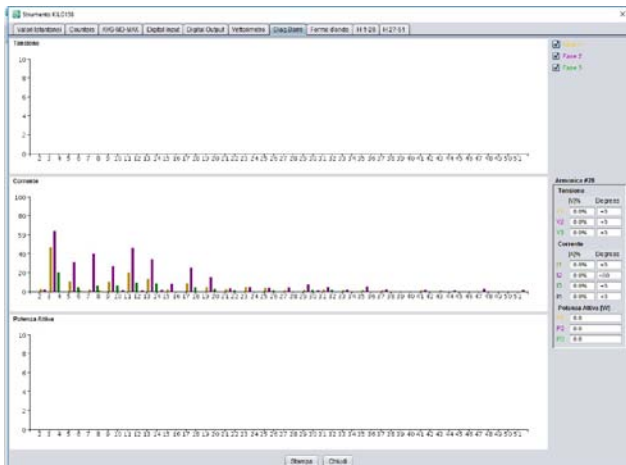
Strumento KILO158

Variabili istantanee | Contatori | AVG-MD-MAX | Digital input | Digital Output | Vettorimetro | Diag Barre | Forme d'onda | H 1-26 | H 27-51

Tensione

10
8
6
4
2
0

2 3 4 5 6 7 8 9 10 11 12 13 14 15 16 17 18 19 20 21 22 23 24 25 26 27 28 29 30 31 32 33 34 35 36 37 38 39 40 41 42 43 44 45 46 47 48 49 50 51

Fase 1
Fase 2
Fase 3

Corrente

100
80
60
40
20
0

2 3 4 5 6 7 8 9 10 11 12 13 14 15 16 17 18 19 20 21 22 23 24 25 26 27 28 29 30 31 32 33 34 35 36 37 38 39 40 41 42 43 44 45 46 47 48 49 50 51

Armonica #28

Tensione

| | H(I)% | Degrees |
|---|---|---|
| V1 | 0.0% | +5 |
| V2 | 0.0% | +5 |
| V3 | 0.0% | +5 |

Corrente

| | H(I)% | Degrees |
|---|---|---|
| I1 | 0.0% | +5 |
| I2 | 0.0% | -10 |
| I3 | 0.0% | +5 |
| IN | 0.0% | +5 |

Potenza Attiva (W)

| | |
|---|---|
| P1 | 0.0 |
| P2 | 0.0 |
| P3 | 0.0 |

Potenza Attiva

10
8
6
4
2
0

2 3 4 5 6 7 8 9 10 11 12 13 14 15 16 17 18 19 20 21 22 23 24 25 26 27 28 29 30 31 32 33 34 35 36 37 38 39 40 41 42 43 44 45 46 47 48 49 50 51

Stampa | Chiudi